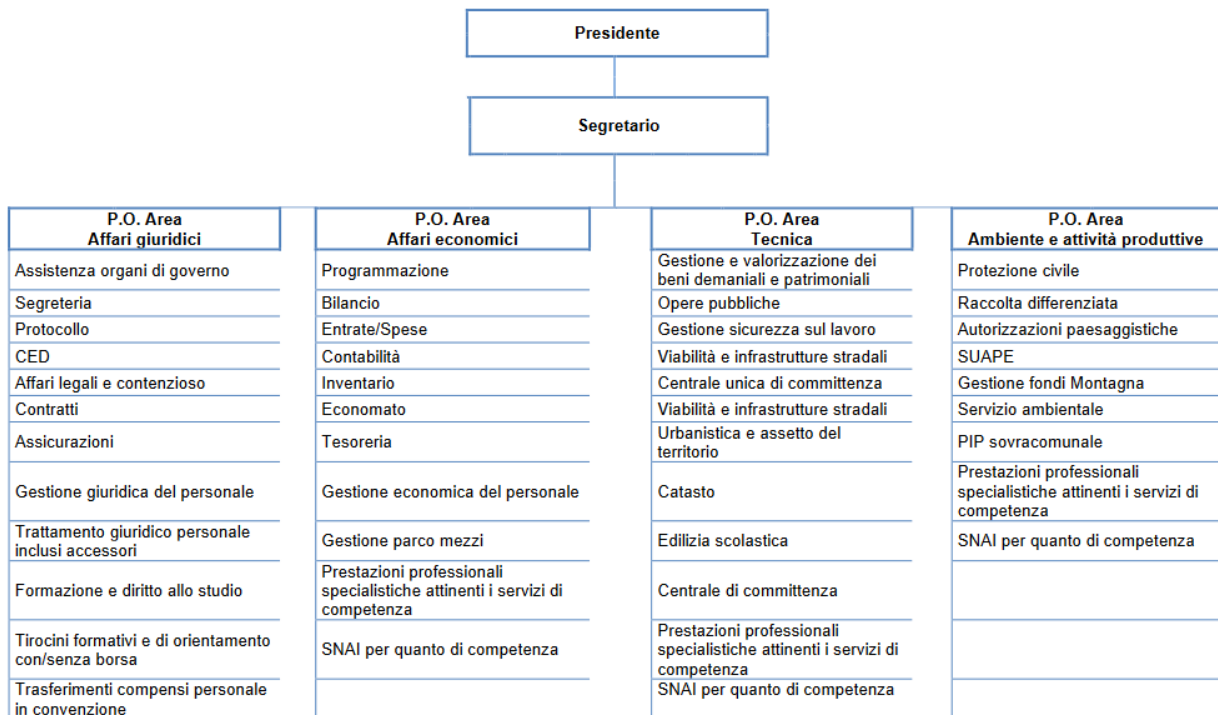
Presidente

Segretario

| P.O. Area Affari giuridici | P.O. Area Affari economici | P.O. Area Tecnica | P.O. Area Ambiente e attività produttive |
|---|---|---|---|
| Assistenza organi di governo | Programmazione | Gestione e valorizzazione dei beni demaniali e patrimoniali | Protezione civile |
| Segreteria | Bilancio | Opere pubbliche | Raccolta differenziata |
| Protocollo | Entrate/Spese | Gestione sicurezza sul lavoro | Autorizzazioni paesaggistiche |
| CED | Contabilità | Viabilità e infrastrutture stradali | SUAPE |
| Affari legali e contenzioso | Inventario | Centrale unica di committenza | Gestione fondi Montagna |
| Contratti | Economato | Viabilità e infrastrutture stradali | Servizio ambientale |
| Assicurazioni | Tesoreria | Urbanistica e assetto del territorio | PIP sovracomunale |
| Gestione giuridica del personale | Gestione economica del personale | Catasto | Prestazioni professionali specialistiche attinenti i servizi di competenza |
| Trattamento giuridico personale inclusi accessori | Gestione parco mezzi | Edilizia scolastica | SNAI per quanto di competenza |
| Formazione e diritto allo studio | Prestazioni professionali specialistiche attinenti i servizi di competenza | Centrale di committenza | |
| Tirocini formativi e di orientamento con/senza borsa | SNAI per quanto di competenza | Prestazioni professionali specialistiche attinenti i servizi di competenza | |
| Trasferimenti compensi personale in convenzione | | SNAI per quanto di competenza | |